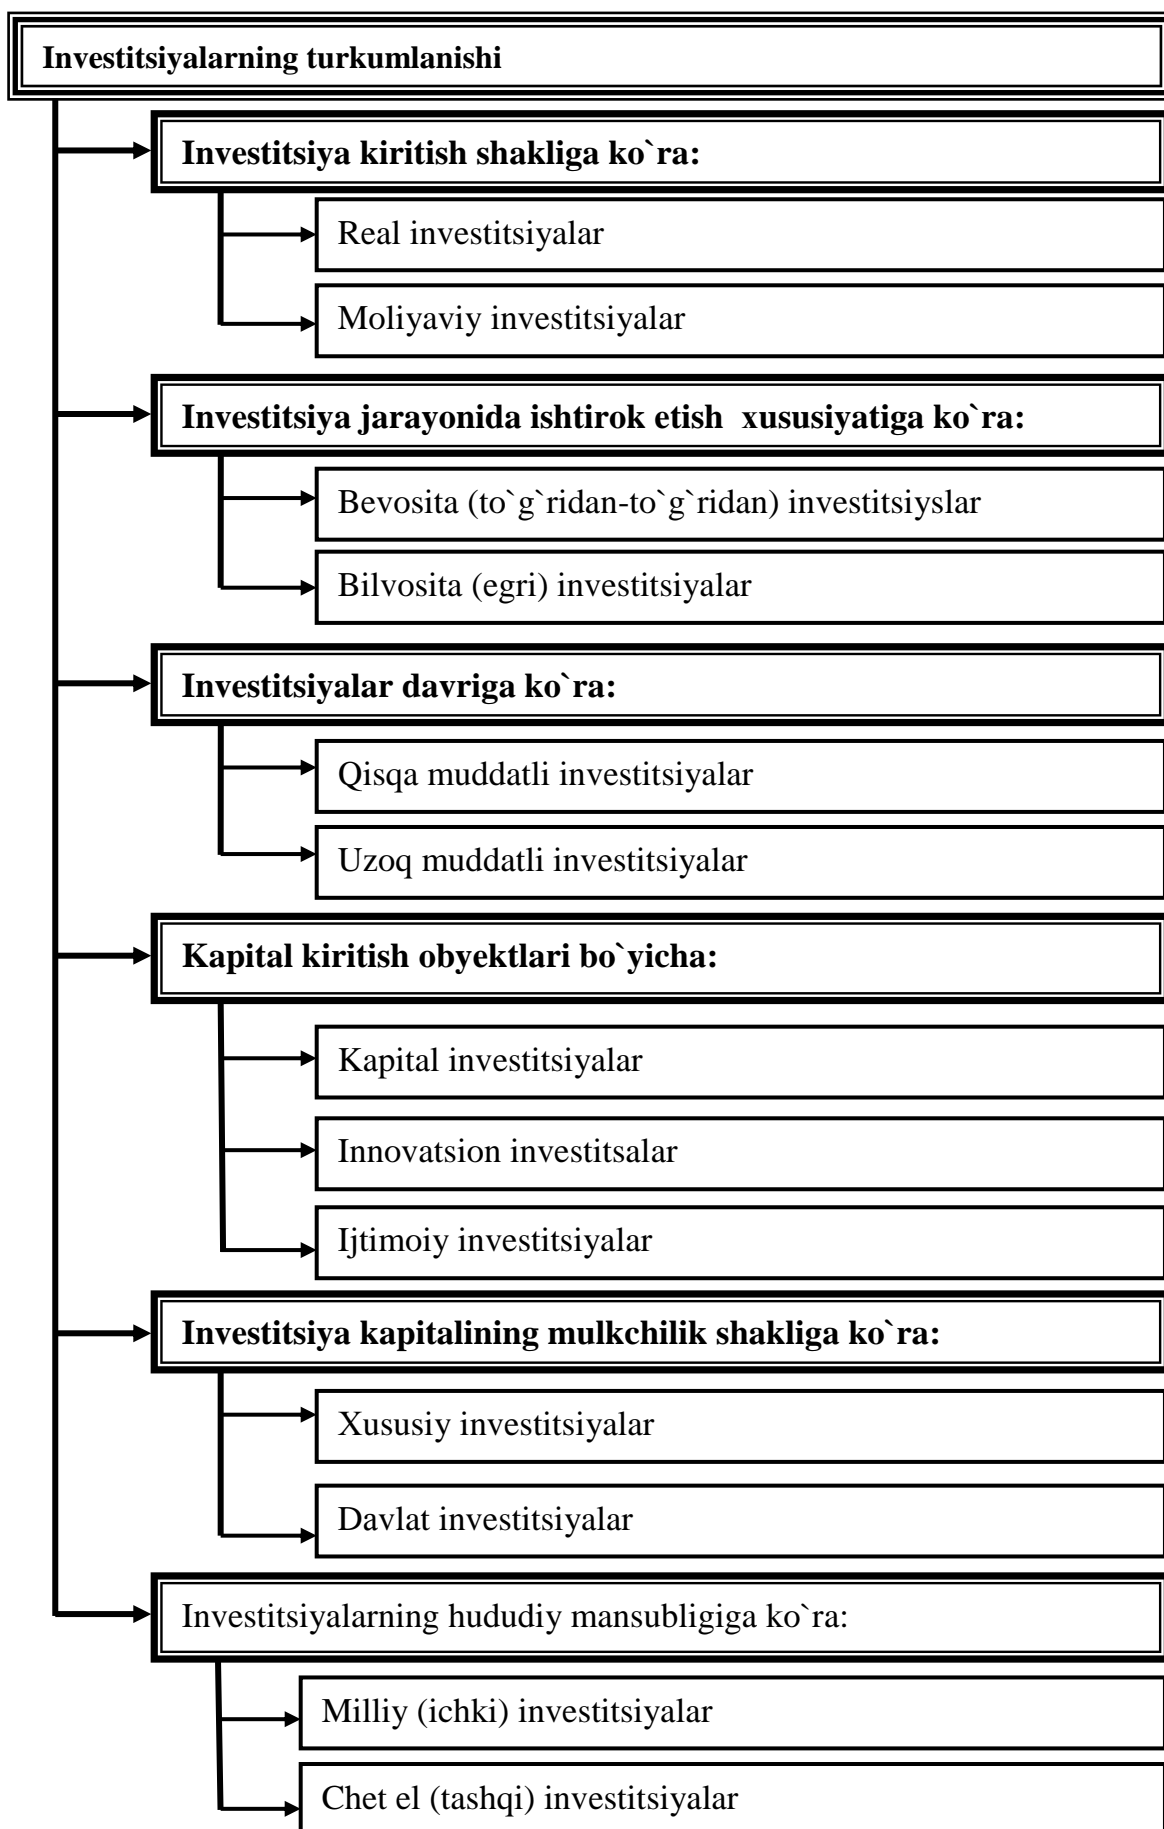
Investitsiyalarning turkumlanishi

Investitsiya kiritish shakliga ko`ra:

Real investitsiyalar

Moliyaviy investitsiyalar

Investitsiya jarayonida ishtirok etish xususiyatiga ko`ra:

Bevosita (to`g`ridan-to`g`ridan) investitsiyslar

Bilvosita (egri) investitsiyalar

Investitsiyalar davriga ko`ra:

Qisqa muddatli investitsiyalar

Uzoq muddatli investitsiyalar

Kapital kiritish obyektlari bo`yicha:

Kapital investitsiyalar

Innovatsion investitsalar

Ijtimoiy investitsiyalar

Investitsiya kapitalining mulkchilik shakliga ko`ra:

Xususiy investitsiyalar

Davlat investitsiyalar

Investitsiyalarning hududiy mansubligiga ko`ra:

Milliy (ichki) investitsiyalar

Chet el (tashqi) investitsiyalar